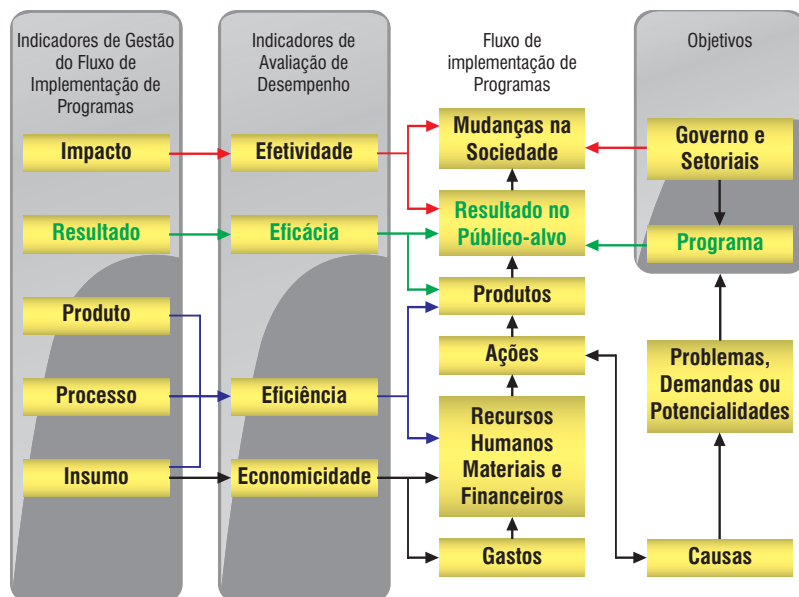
Indicadores de Gestão do Fluxo de Implementação de Programas

Impacto

Resultado

Produto

Processo

Insumo

Indicadores de Avaliação de Desempenho

Efetividade

Eficácia

Eficiência

Economicidade

Fluxo de implementação de Programas

Mudanças na Sociedade

Resultado no Público-alvo

Produtos

Ações

Recursos Humanos Materiais e Financeiros

Gastos

Objetivos

Governo e Setoriais

Programa

Problemas, Demandas ou Potencialidades

Causas